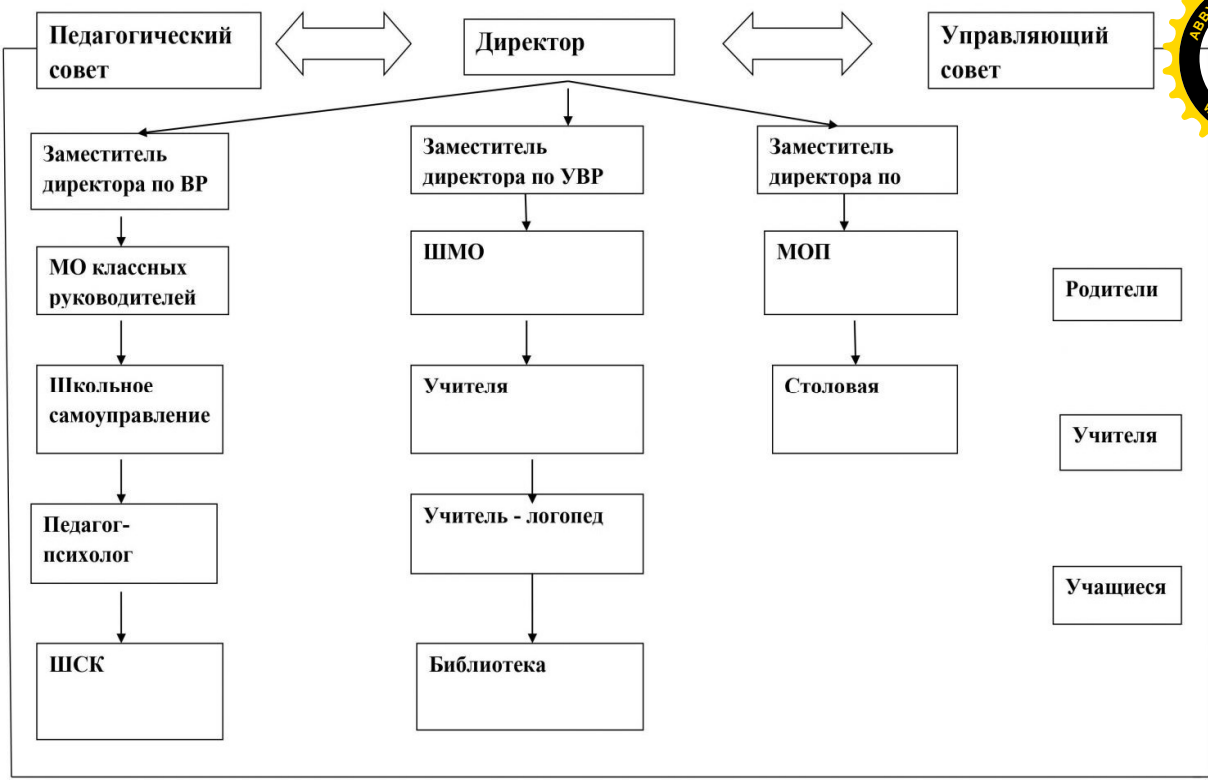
Педагогический совет

Директор

Управляющий совет

Заместитель директора по ВР

Заместитель директора по УВР

Заместитель директора по

МО классных руководителей

ШМО

МОП

Родители

Школьное самоуправление

Учителя

Столовая

Учителя

Педагог-психолог

Учитель - логопед

Учащиеся

ШСК

Библиотека